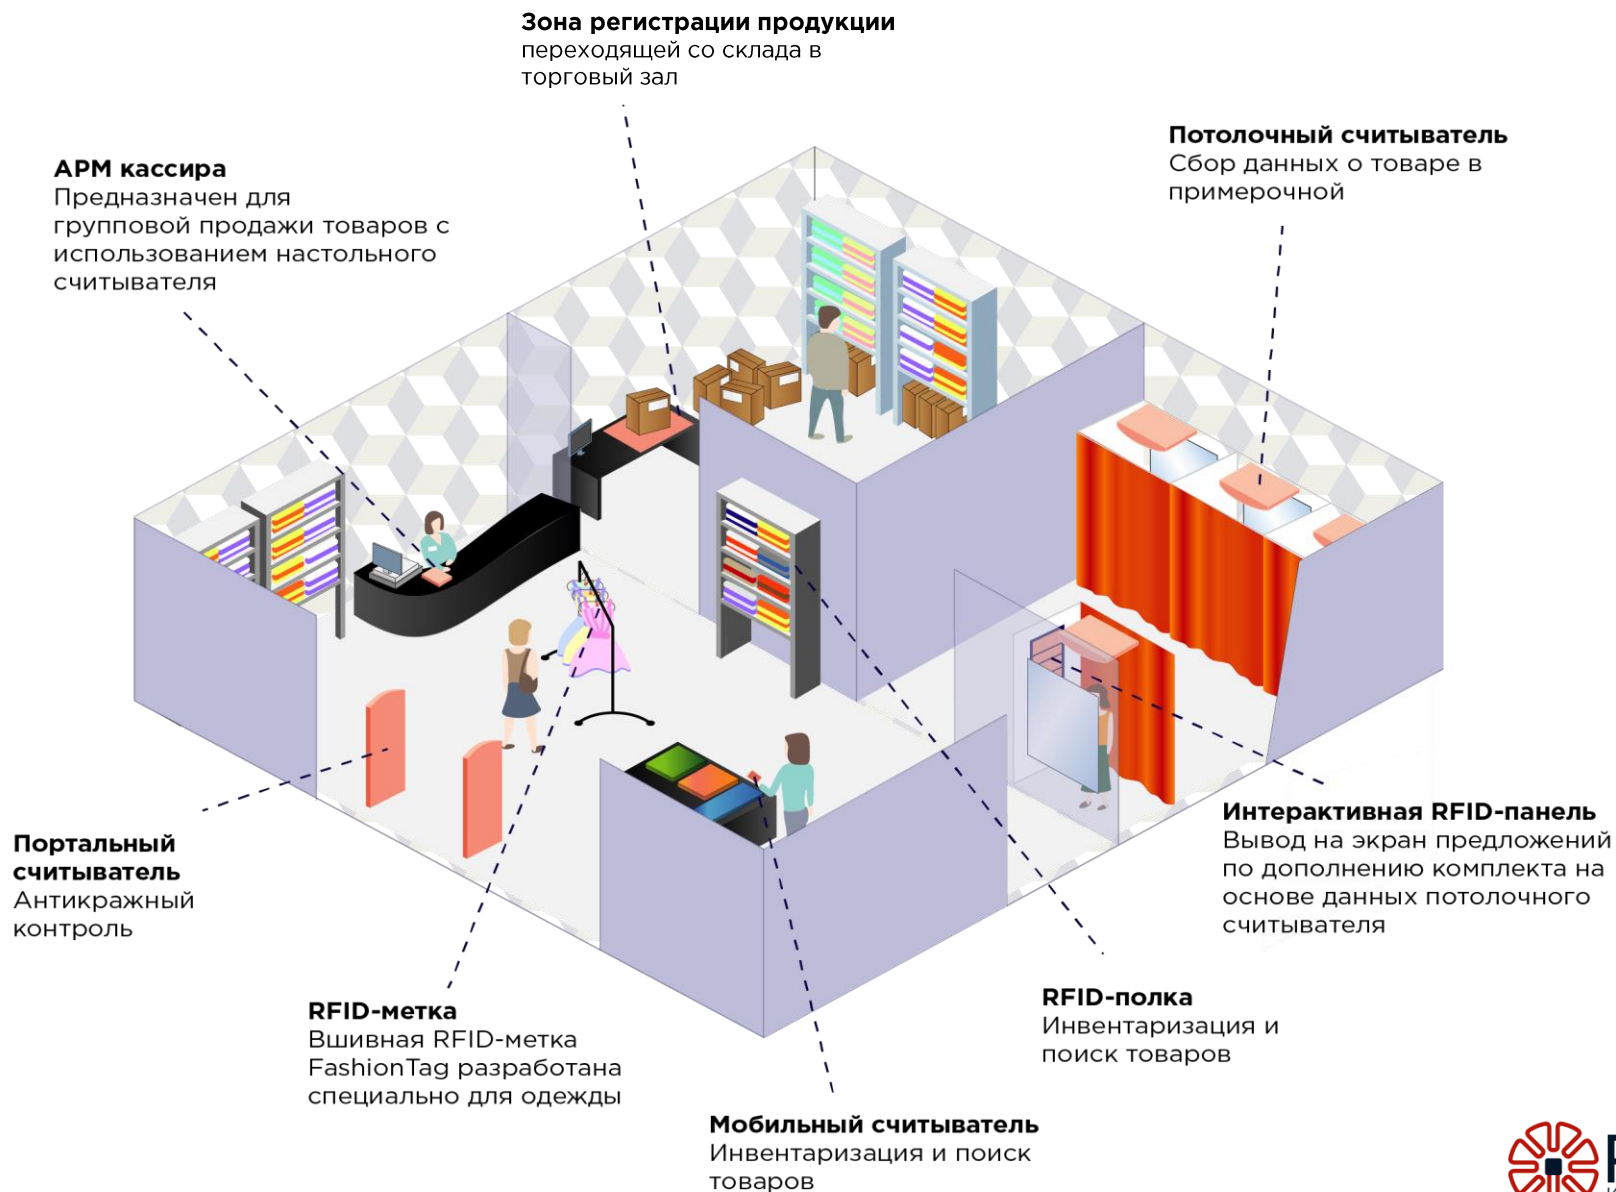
**Зона регистрации продукции**
переходящей со склада в торговый зал

**АРМ кассира**
Предназначен для групповой продажи товаров с использованием настольного считывателя

**Потолочный считыватель**
Сбор данных о товаре в примерочной

**Портальный считыватель**
Антикражный контроль

**Интерактивная RFID-панель**
Вывод на экран предложений по дополнению комплекта на основе данных потолочного считывателя

**RFID-метка**
Вшивная RFID-метка FashionTag разработана специально для одежды

**RFID-полка**
Инвентаризация и поиск товаров

**Мобильный считыватель**
Инвентаризация и поиск товаров